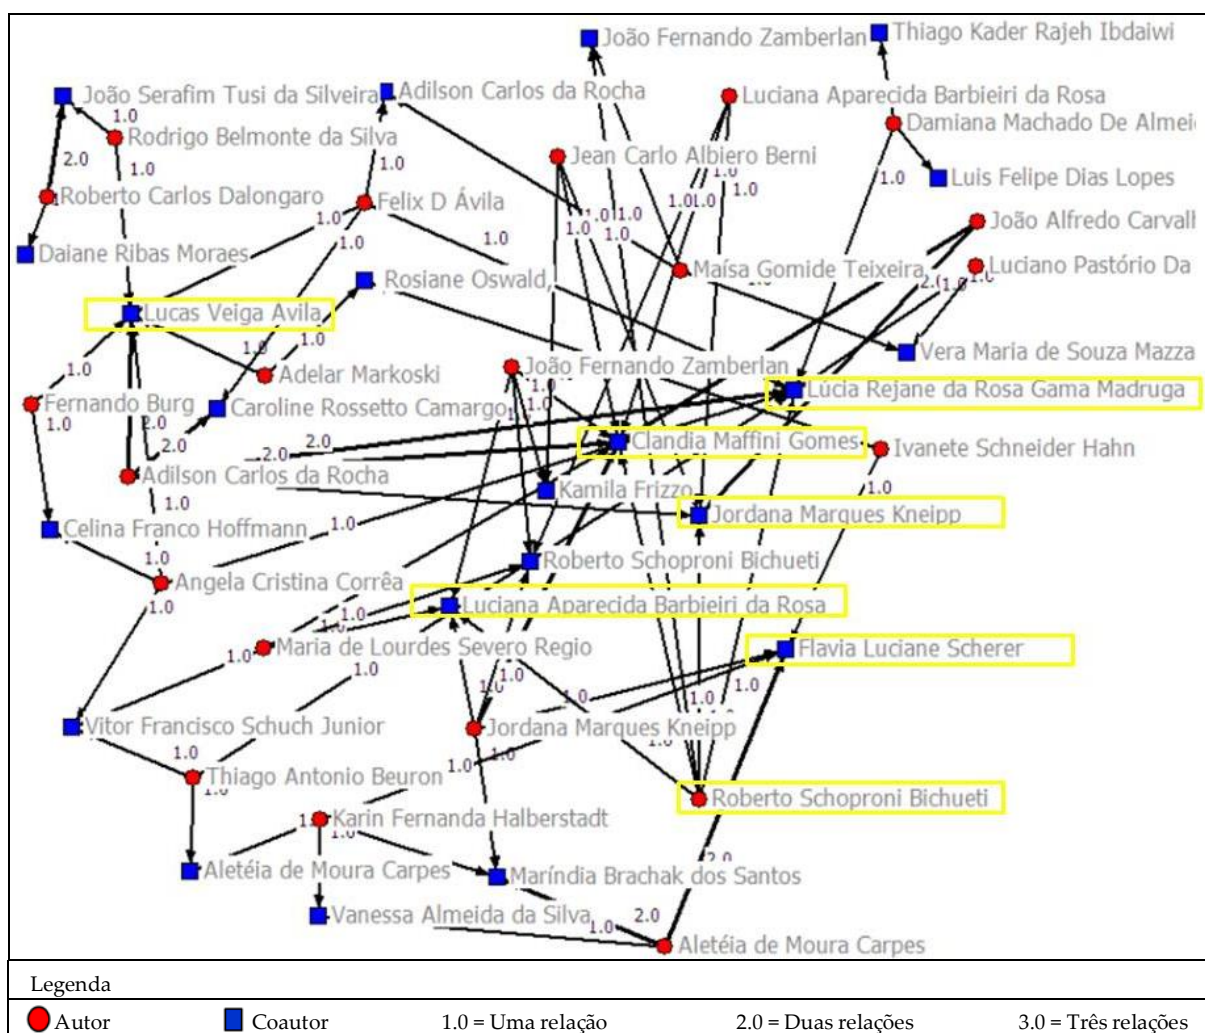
João Fernando Zamberlan
Thiago Kader Rajeh Ibdaiwi
João Serafim Tusi da Silveira
Adilson Carlos da Rocha
Luciana Aparecida Barbieiri da Rosa
1.0
Rodrigo Belmonte da Silva
Damiana Machado De Almei
2.0
1.0
Jean Carlo Albiero Berni
1.0
1.0
1.0
Luis Felipe Dias Lopes
Roberto Carlos Dalongaro
1.0
Felix D Ávila
1.0
1.0
1.0
1.0
1.0
João Alfredo Carvall
1.0
1.0
Daiane Ribas Moraes
Maísa Gomide Teixeira
Luciano Pastório Da
Rosiane Oswald
2.0
1.0
Lucas Veiga Avila
1.0
1.0
Vera Maria de Souza Mazza
1.0
Adelar Markoski
João Fernando Zamberlan
1.0
Fernando Burg
2.0
Caroline Rossetto Camargo
1.0
Lúcia Rejane da Rosa Gama Madruga
1.0
1.0
2.0
2.0
2.0
Clandia Maffini Gomes
Ivanete Schneider Hahn
Adilson Carlos da Rocha
Kamila Frizzo
1.0
1.0
Celina Franco Hoffmann
1.0
Jordana Marques Kneipp
1.0
Roberto Schoproni Bichueti
Angela Cristina Corrêa
1.0
1.0
Luciana Aparecida Barbieiri da Rosa
1.0
Maria de Lourdes Severo Regio
Flavia Luciane Scherer
1.0
1.0
1.0
1.0
1.0
1.0
Vitor Francisco Schuch Junior
Jordana Marques Kneipp
1.0
Thiago Antonio Beuron
1.0
1.0
Roberto Schoproni Bichueti
1.0
Karin Fernanda Halberstadt
2.0
Aletéia de Moura Carpes
Maríndia Brachak dos Santos
Vanessa Almeida da Silva
2.0
1.0
Aletéia de Moura Carpes

Legenda
Autor
Coautor
1.0 = Uma relação
2.0 = Duas relações
3.0 = Três relações